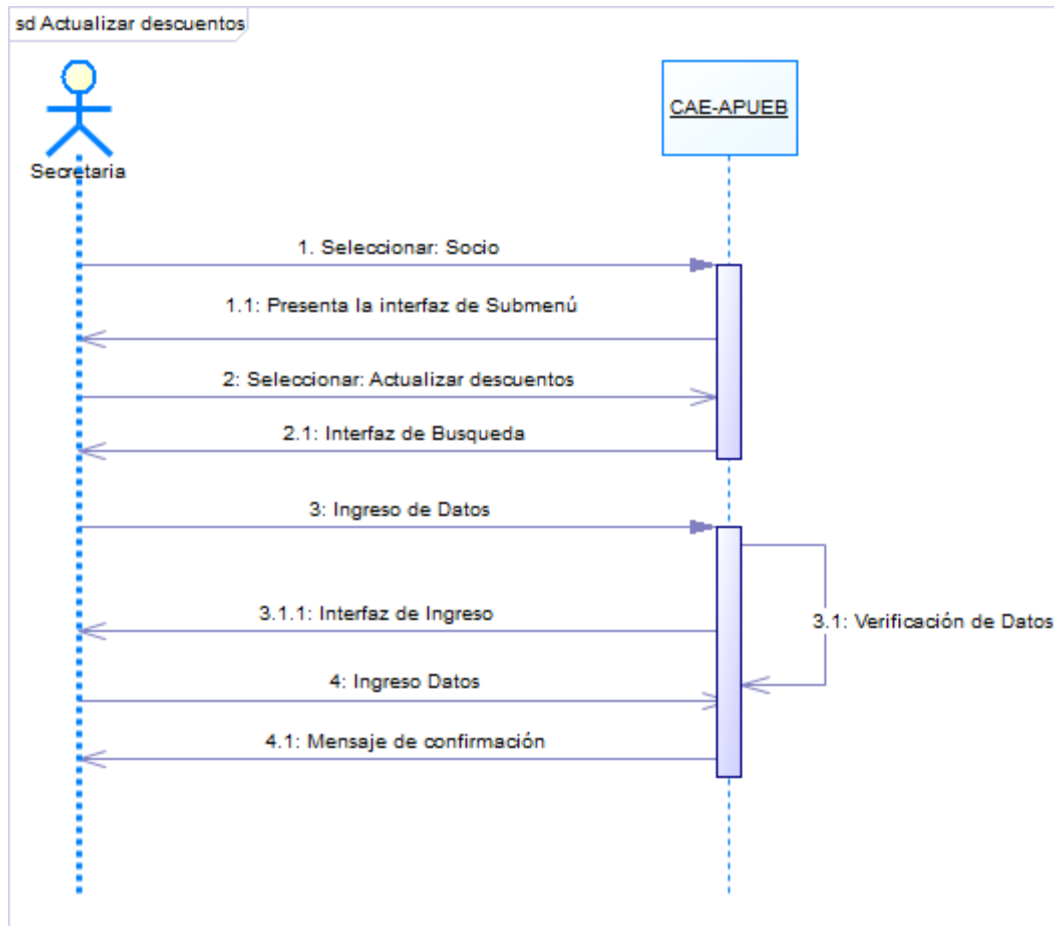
sd Actualizar descuentos

Secretaria

CAE-APUEB

1. Seleccionar: Socio

1.1: Presenta la interfaz de Submenú

2: Seleccionar: Actualizar descuentos

2.1: Interfaz de Busqueda

3: Ingreso de Datos

3.1.1: Interfaz de Ingreso

3.1: Verificación de Datos

4: Ingreso Datos

4.1: Mensaje de confirmación